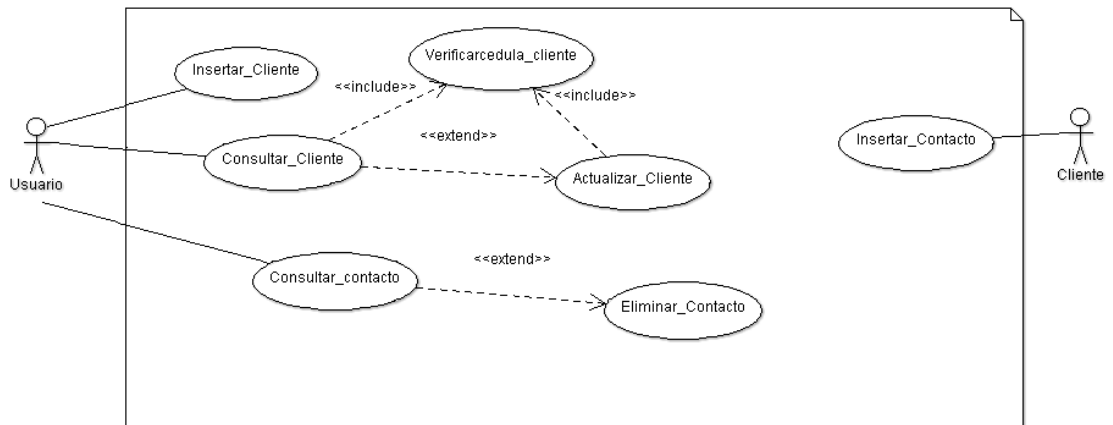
Verificarcedula_cliente

Insertar_Cliente

<<include>>

<<include>>

<<extend>>

Usuario

Consultar_Cliente

Actualizar_Cliente

Insertar_Contacto

Cliente

<<extend>>

Consultar_contacto

Eliminar_Contacto